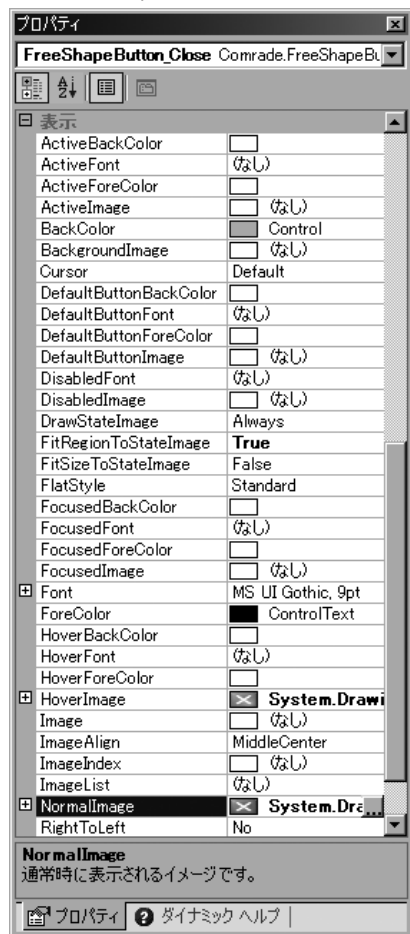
プロパティ

FreeShapeButton_Close Comrade.FreeShapeBu

表示

| | |
|---|---|
| ActiveBackColor | |
| ActiveFont | (なし) |
| ActiveForeColor | |
| ActiveImage | (なし) |
| BackColor | Control |
| BackgroundImage | (なし) |
| Cursor | Default |
| DefaultButtonBackColor | |
| DefaultButtonFont | (なし) |
| DefaultButtonForeColor | |
| DefaultButtonImage | (なし) |
| DisabledFont | (なし) |
| DisabledImage | (なし) |
| DrawStateImage | Always |
| FitRegionToStateImage | True |
| FitSizeToStateImage | False |
| FlatStyle | Standard |
| FocusedBackColor | |
| FocusedFont | (なし) |
| FocusedForeColor | |
| FocusedImage | (なし) |
| Font | MS UI Gothic, 9pt |
| ForeColor | ControlText |
| HoverBackColor | |
| HoverFont | (なし) |
| HoverForeColor | |
| HoverImage | System.Drawi |
| Image | (なし) |
| ImageAlign | MiddleCenter |
| ImageIndex | (なし) |
| ImageList | (なし) |
| NormalImage | System.Dra |
| RightToLeft | No |

NormalImage
通常時に表示されるイメージです。

プロパティ | ダイナミック ヘルプ